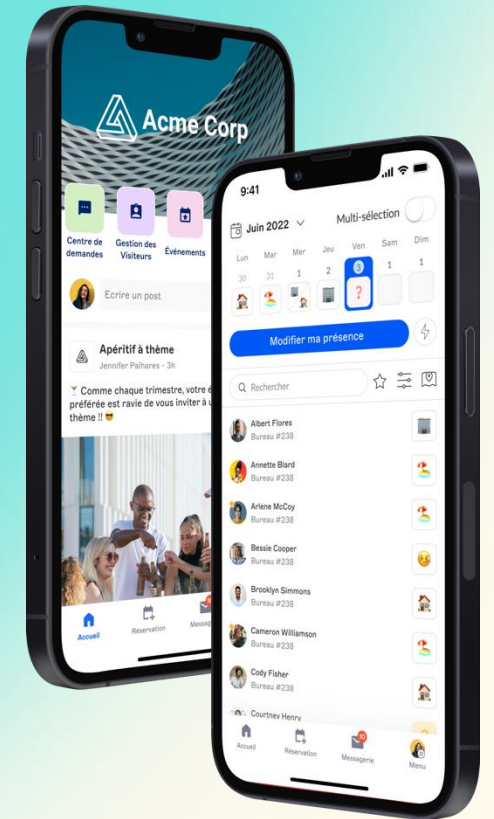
Acme Corp

Centre de demandes
Gestion des Visiteurs
Événements

Ecrire un post

Apéritif à thème
Jennifer Palhares · 3h

🍸 Comme chaque trimestre, votre é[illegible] préférée est ravie de vous inviter à u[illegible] thème !! 😎

Accueil
Réservation
Messag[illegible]

9:41

Juin 2022
Multi-sélection

Lun 30
Mar 31
Mer 1
Jeu 2
Ven 3
Sam 1
Dim 1

Modifier ma présence

Rechercher

Albert Flores
Bureau #238

Annette Blard
Bureau #238

Arlene McCoy
Bureau #238

Bessie Cooper
Bureau #238

Brooklyn Simmons
Bureau #238

Cameron Williamson
Bureau #238

Cody Fisher
Bureau #238

Courtney Henry

Accueil
Réservation
Messagerie
Menu